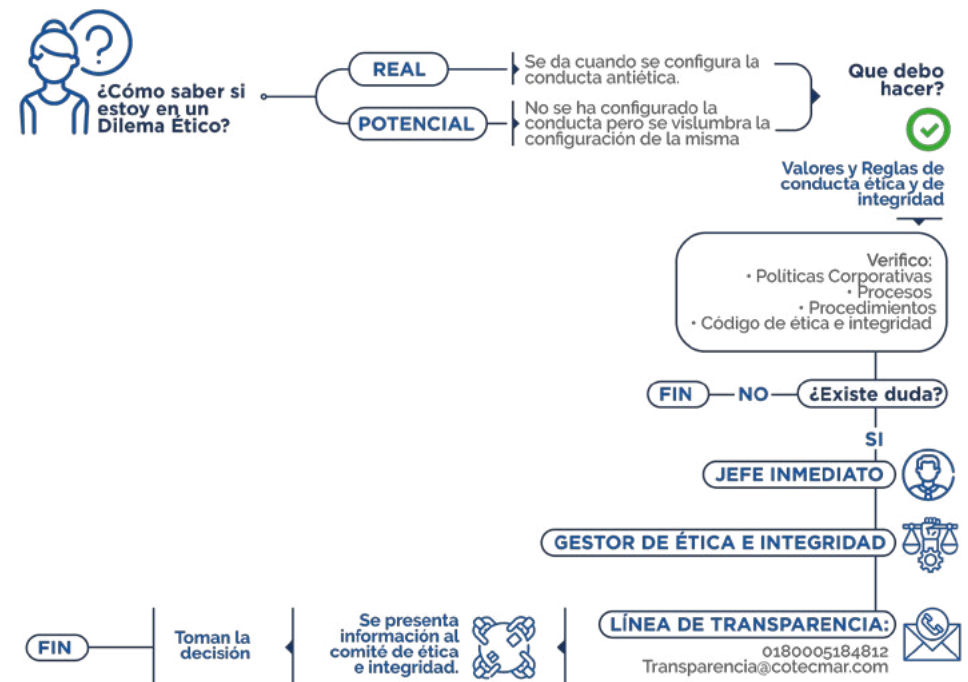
¿Cómo saber si estoy en un Dilema Ético?

REAL

Se da cuando se configura la conducta antiética.

POTENCIAL

No se ha configurado la conducta pero se vislumbra la configuración de la misma

Que debo hacer?

Valores y Reglas de conducta ética y de integridad

Verifico:
• Políticas Corporativas
• Procesos
• Procedimientos
• Código de ética e integridad

FIN — NO — ¿Existe duda?

SI

JEFE INMEDIATO

GESTOR DE ÉTICA E INTEGRIDAD

LÍNEA DE TRANSPARENCIA:
018000518481​2
Transparencia@cotecmar.com

Se presenta información al comité de ética e integridad.

Toman la decisión

FIN